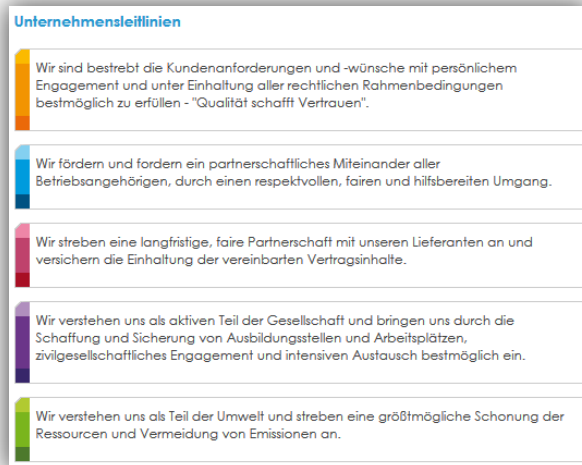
Unternehmensleitlinien

Wir sind bestrebt die Kundenanforderungen und -wünsche mit persönlichem Engagement und unter Einhaltung aller rechtlichen Rahmenbedingungen bestmöglich zu erfüllen - "Qualität schafft Vertrauen".

Wir fördern und fordern ein partnerschaftliches Miteinander aller Betriebsangehörigen, durch einen respektvollen, fairen und hilfsbereiten Umgang.

Wir streben eine langfristige, faire Partnerschaft mit unseren Lieferanten an und versichern die Einhaltung der vereinbarten Vertragsinhalte.

Wir verstehen uns als aktiven Teil der Gesellschaft und bringen uns durch die Schaffung und Sicherung von Ausbildungsstellen und Arbeitsplätzen, zivilgesellschaftliches Engagement und intensiven Austausch bestmöglich ein.

Wir verstehen uns als Teil der Umwelt und streben eine größtmögliche Schonung der Ressourcen und Vermeidung von Emissionen an.